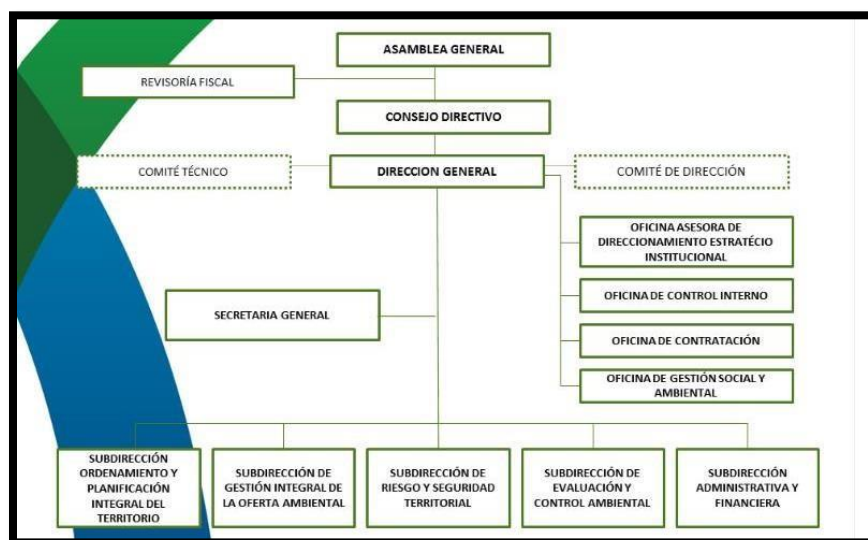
ASAMBLEA GENERAL

REVISORÍA FISCAL

CONSEJO DIRECTIVO

COMITÉ TÉCNICO

DIRECCION GENERAL

COMITÉ DE DIRECCIÓN

OFICINA ASESORA DE DIRECCIONAMIENTO ESTRATÉCIO INSTITUCIONAL

SECRETARIA GENERAL

OFICINA DE CONTROL INTERNO

OFICINA DE CONTRATACIÓN

OFICINA DE GESTIÓN SOCIAL Y AMBIENTAL

SUBDIRECCIÓN ORDENAMIENTO Y PLANIFICACIÓN INTEGRAL DEL TERRITORIO

SUBDIRECCIÓN DE GESTIÓN INTEGRAL DE LA OFERTA AMBIENTAL

SUBDIRECCIÓN DE RIESGO Y SEGURIDAD TERRITORIAL

SUBDIRECCIÓN DE EVALUACIÓN Y CONTROL AMBIENTAL

SUBDIRECCIÓN ADMINISTRATIVA Y FINANCIERA